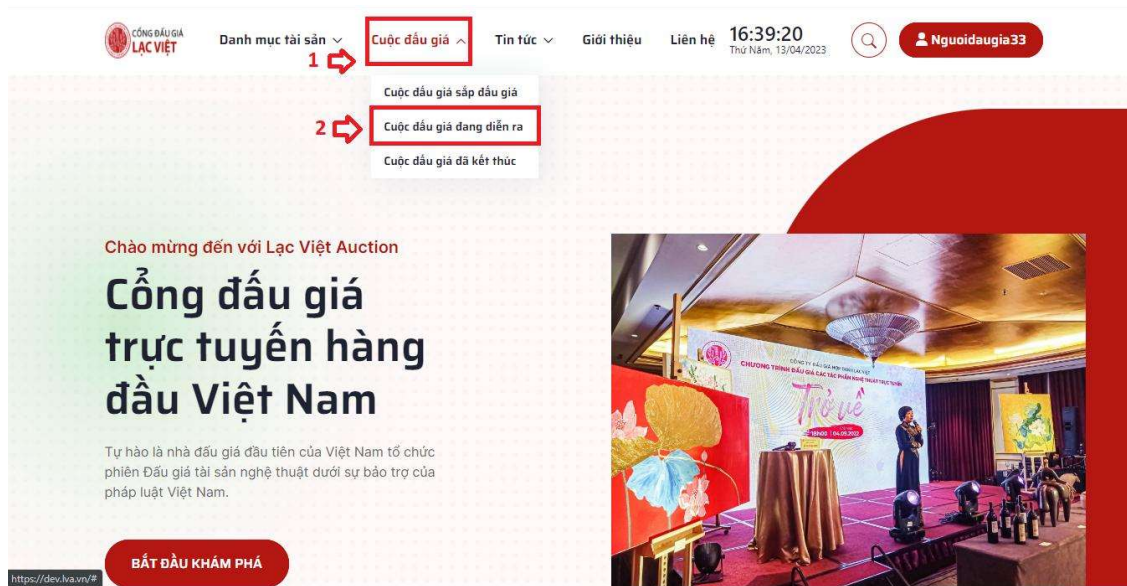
CỔNG ĐẤU GIÁ LẠC VIỆT

Danh mục tài sản ∨ Cuộc đấu giá ∧ Tin tức ∨ Giới thiệu Liên hệ 16:39:20 Thứ Năm, 13/04/2023

Nguoidaugia33

1

Cuộc đấu giá sắp đấu giá

2

Cuộc đấu giá đang diễn ra

Cuộc đấu giá đã kết thúc

Chào mừng đến với Lạc Việt Auction

Cổng đấu giá trực tuyến hàng đầu Việt Nam

Tự hào là nhà đấu giá đầu tiên của Việt Nam tổ chức phiên Đấu giá tài sản nghệ thuật dưới sự bảo trợ của pháp luật Việt Nam.

BẮT ĐẦU KHÁM PHÁ

https://dev.lva.vn/#

CÔNG TY ĐẤU GIÁ HỢP DANH LẠC VIỆT

CHƯƠNG TRÌNH ĐẤU GIÁ CÁC TÁC PHẨM NGHỆ THUẬT TRỰC TUYẾN

Trở về

18h00 | 04.09.2022